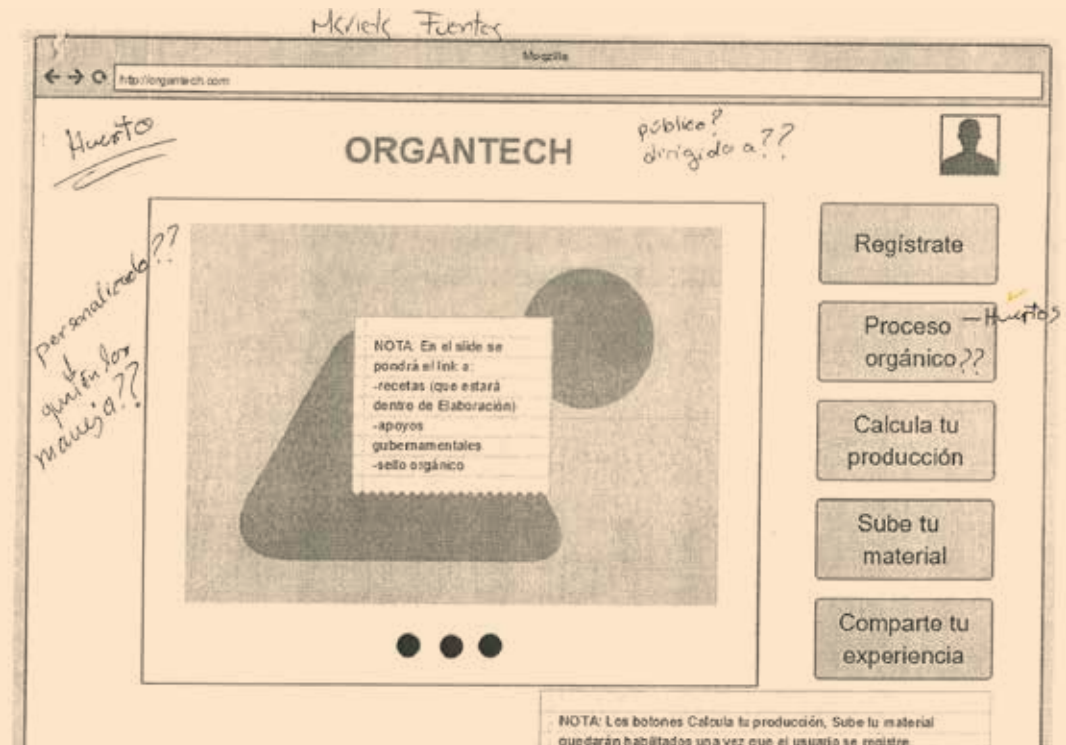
Mariela Fuentes

Mozilla

http://organtech.com

Huerto

ORGANTECH

público? dirigido a??

personalizado?? ↓ quién lo maneja??

NOTA: En el slide se pondrá el link a:
-recetas (que estará dentro de Elaboración)
-apoyos gubernamentales
-sello orgánico

Regístrate

Proceso orgánico?? — Huertos

Calcula tu producción

Sube tu material

Comparte tu experiencia

NOTA: Los botones Calcula tu producción, Sube tu material quedarán habilitados una vez que el usuario se registre.